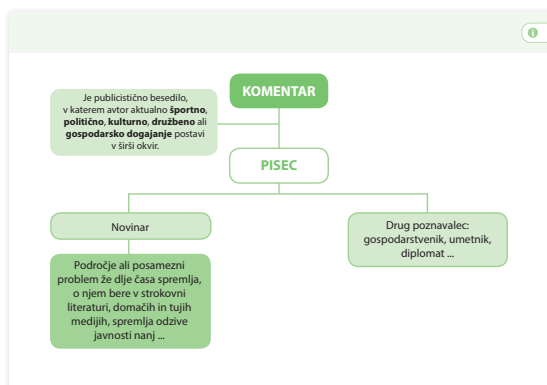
i

Je publicistično besedilo, v katerem avtor aktualno **športno**, **politično**, **kulturno**, **družbeno** ali **gospodarsko dogajanje** postavi v širši okvir.

KOMENTAR

PISEC

Novinar

Področje ali posamezni problem že dlje časa spremlja, o njem bere v strokovni literaturi, domačih in tujih medijih, spremlja odzive javnosti nanj ...

Drug poznavalec: gospodarstvenik, umetnik, diplomat ...